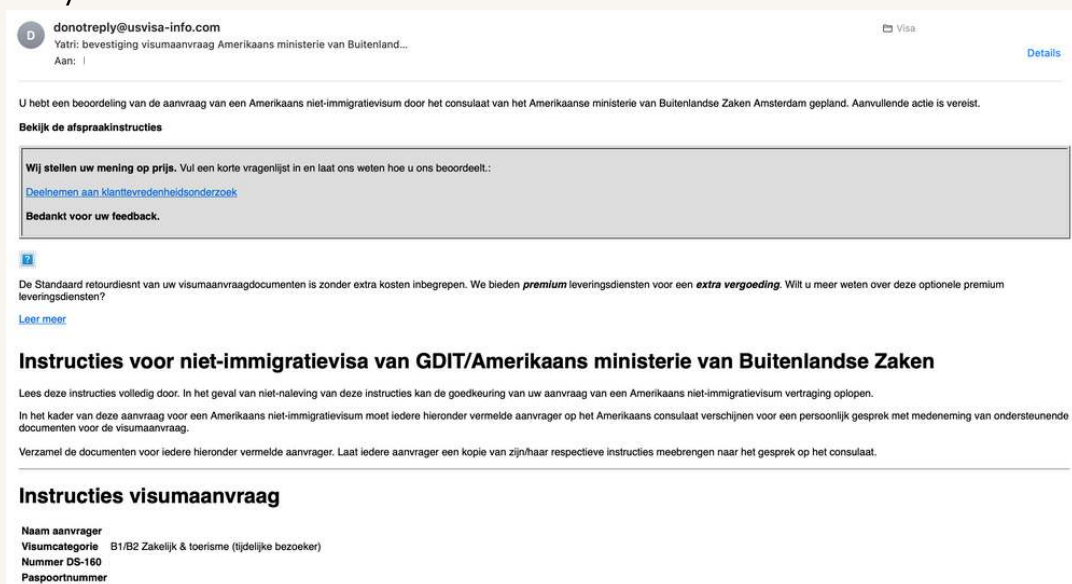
D donotreply@usvisa-info.com
Yatri: bevestiging visumaanvraag Amerikaans ministerie van Buitenland...
Aan: |

Visa

Details

U hebt een beoordeling van de aanvraag van een Amerikaans niet-immigratievisum door het consulaat van het Amerikaanse ministerie van Buitenlandse Zaken Amsterdam gepland. Aanvullende actie is vereist.

Bekijk de afspraakinstructies

Wij stellen uw mening op prijs. Vul een korte vragenlijst in en laat ons weten hoe u ons beoordeelt.:

Deelnemen aan klanttevredenheidsonderzoek

Bedankt voor uw feedback.

?

De Standaard retourdiesnt van uw visumaanvraagdocumenten is zonder extra kosten inbegrepen. We bieden premium leveringsdiensten voor een extra vergoeding. Wilt u meer weten over deze optionele premium leveringsdiensten?

Leer meer

Instructies voor niet-immigratievisa van GDIT/Amerikaans ministerie van Buitenlandse Zaken

Lees deze instructies volledig door. In het geval van niet-naleving van deze instructies kan de goedkeuring van uw aanvraag van een Amerikaans niet-immigratievisum vertraging oplopen.

In het kader van deze aanvraag voor een Amerikaans niet-immigratievisum moet iedere hieronder vermelde aanvrager op het Amerikaans consulaat verschijnen voor een persoonlijk gesprek met medeneming van ondersteunende documenten voor de visumaanvraag.

Verzamel de documenten voor iedere hieronder vermelde aanvrager. Laat iedere aanvrager een kopie van zijn/haar respectieve instructies meebrengen naar het gesprek op het consulaat.

Instructies visumaanvraag

Naam aanvrager
Visumcategorie B1/B2 Zakelijk & toerisme (tijdelijke bezoeker)
Nummer DS-160
Paspoortnummer